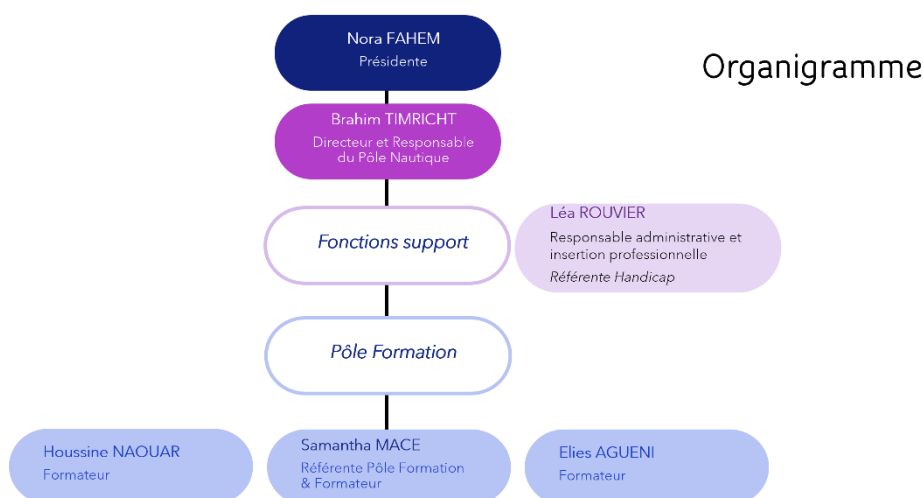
Organigramme

Nora FAHEM
Présidente

Brahim TIMRICHT
Directeur et Responsable du Pôle Nautique

Fonctions support

Léa ROUVIER
Responsable administrative et insertion professionnelle
Référente Handicap

Pôle Formation

Houssine NAOUAR
Formateur

Samantha MACE
Référente Pôle Formation & Formateur

Elies AGUENI
Formateur